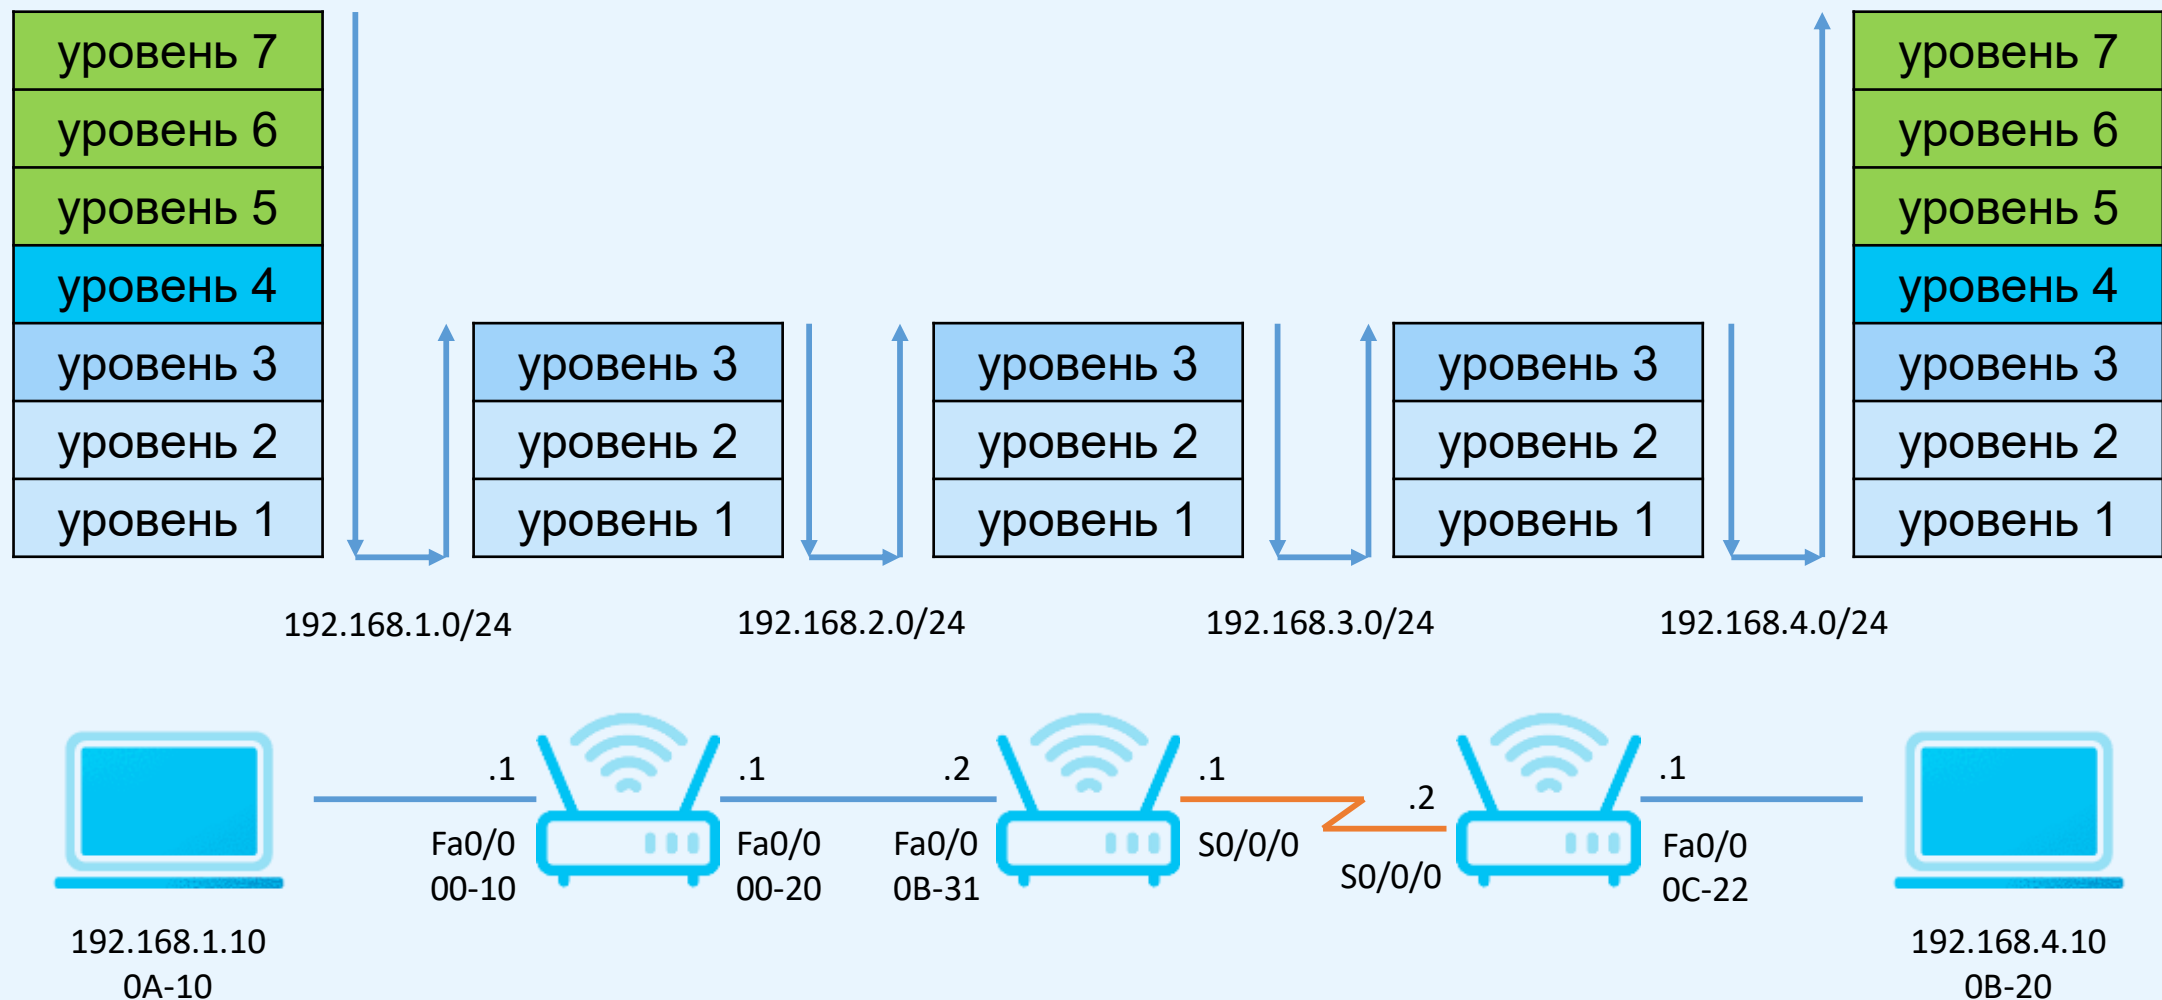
уровень 7
уровень 6
уровень 5
уровень 4
уровень 3
уровень 2
уровень 1

уровень 3
уровень 2
уровень 1

уровень 3
уровень 2
уровень 1

уровень 3
уровень 2
уровень 1

уровень 7
уровень 6
уровень 5
уровень 4
уровень 3
уровень 2
уровень 1

192.168.1.0/24
192.168.2.0/24
192.168.3.0/24
192.168.4.0/24

.1
Fa0/0
00-10

.1
Fa0/0
00-20

.2
Fa0/0
0B-31

.1
S0/0/0

.2
S0/0/0

.1
Fa0/0
0C-22

192.168.1.10
0A-10

192.168.4.10
0B-20